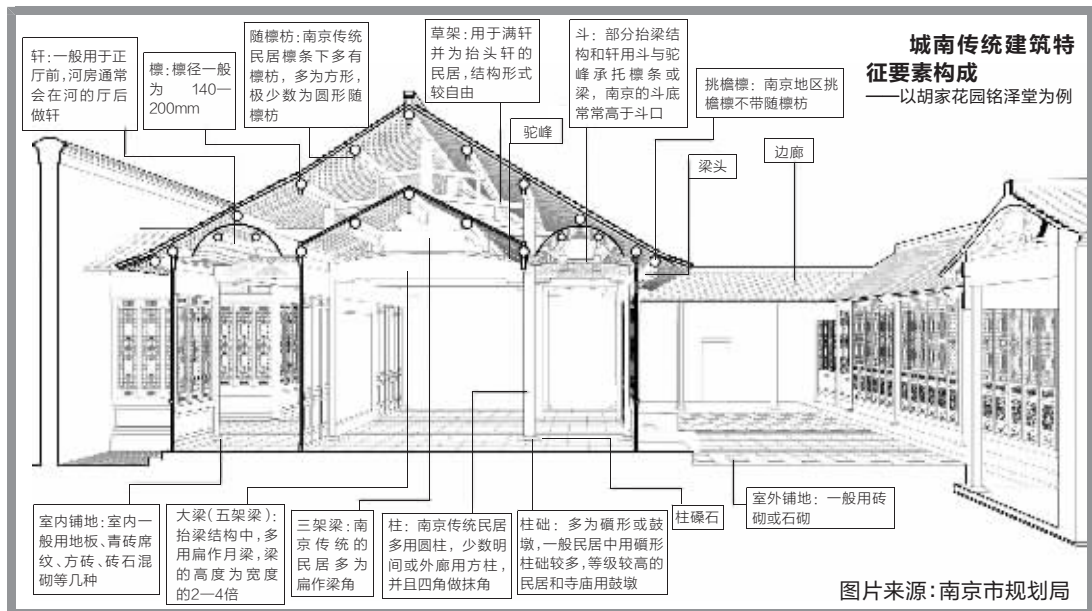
轩：一般用于正厅前，河房通常会在河的厅后做轩

檩：檩径一般为 140—200mm

随檩枋：南京传统民居檩条下多有檩枋，多为方形，极少数为圆形随檩枋

草架：用于满轩并为抬头轩的民居，结构形式较自由

斗：部分抬梁结构和轩用斗与驼峰承托檩条或梁，南京的斗底常常高于斗口

城南传统建筑特征要素构成
——以胡家花园铭泽堂为例

挑檐檩：南京地区挑檐檩不带随檩枋

驼峰

梁头

边廊

室内铺地：室内一般用地板、青砖席纹、方砖、砖石混砌等几种

大梁（五架梁）：抬梁结构中，多用扁作月梁，梁的高度为宽度的2—4倍

三架梁：南京传统的民居多为扁作梁角

柱：南京传统民居多用圆柱，少数明间或外廊用方柱，并且四角做抹角

柱础：多为礩形或鼓墩，一般民居中用礩形柱础较多，等级较高的民居和寺庙用鼓墩

柱磉石

室外铺地：一般用砖砌或石砌

图片来源：南京市规划局